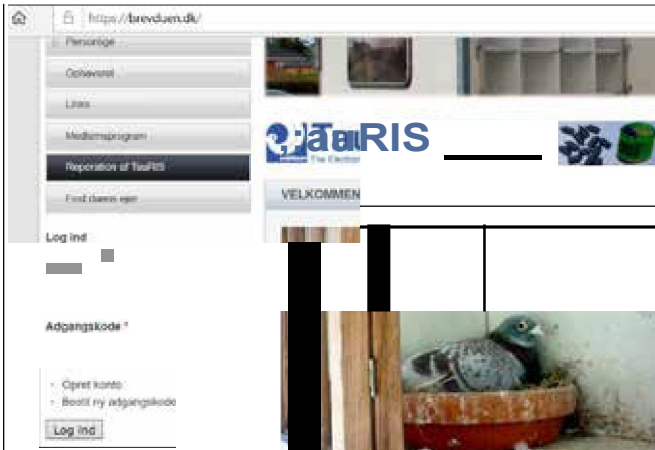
https://brevduen.dk/

Personlige

Ophavsret

Links

Medlemsprogram

Reparation af TauRIS

Find duens ejer

Log ind

Adgangskode *

Opret konto

Bestil ny adgangskode

Log ind

TauRIS

The Electro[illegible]

VELKOMMEN